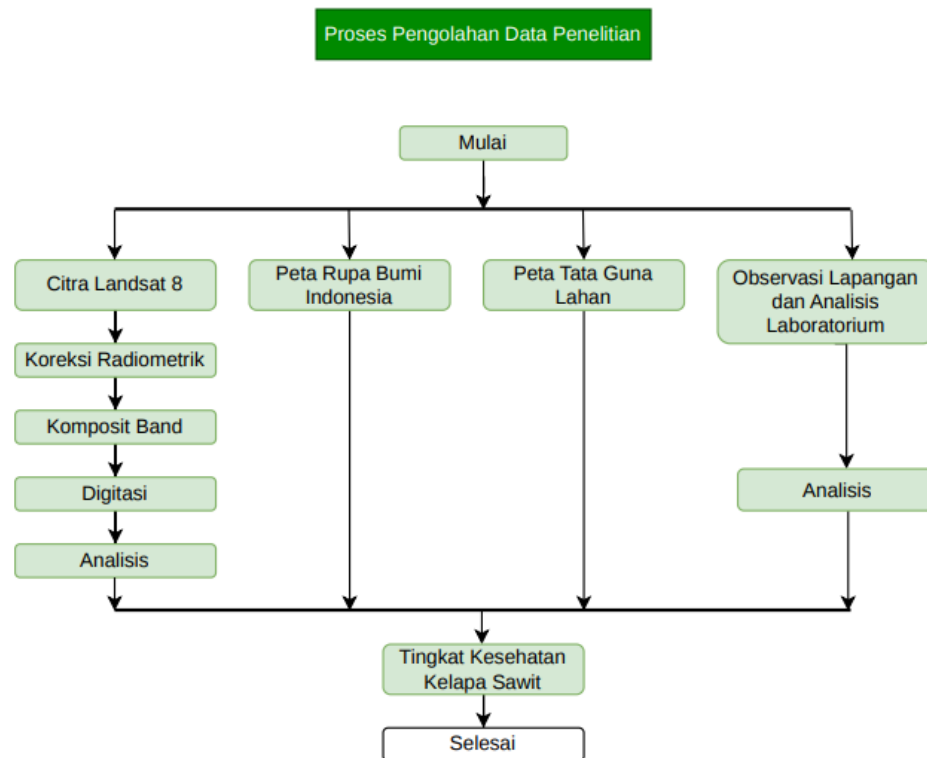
Proses Pengolahan Data Penelitian

Mulai

Citra Landsat 8

Koreksi Radiometrik

Komposit Band

Digitasi

Analisis

Peta Rupa Bumi Indonesia

Peta Tata Guna Lahan

Observasi Lapangan dan Analisis Laboratorium

Analisis

Tingkat Kesehatan Kelapa Sawit

Selesai